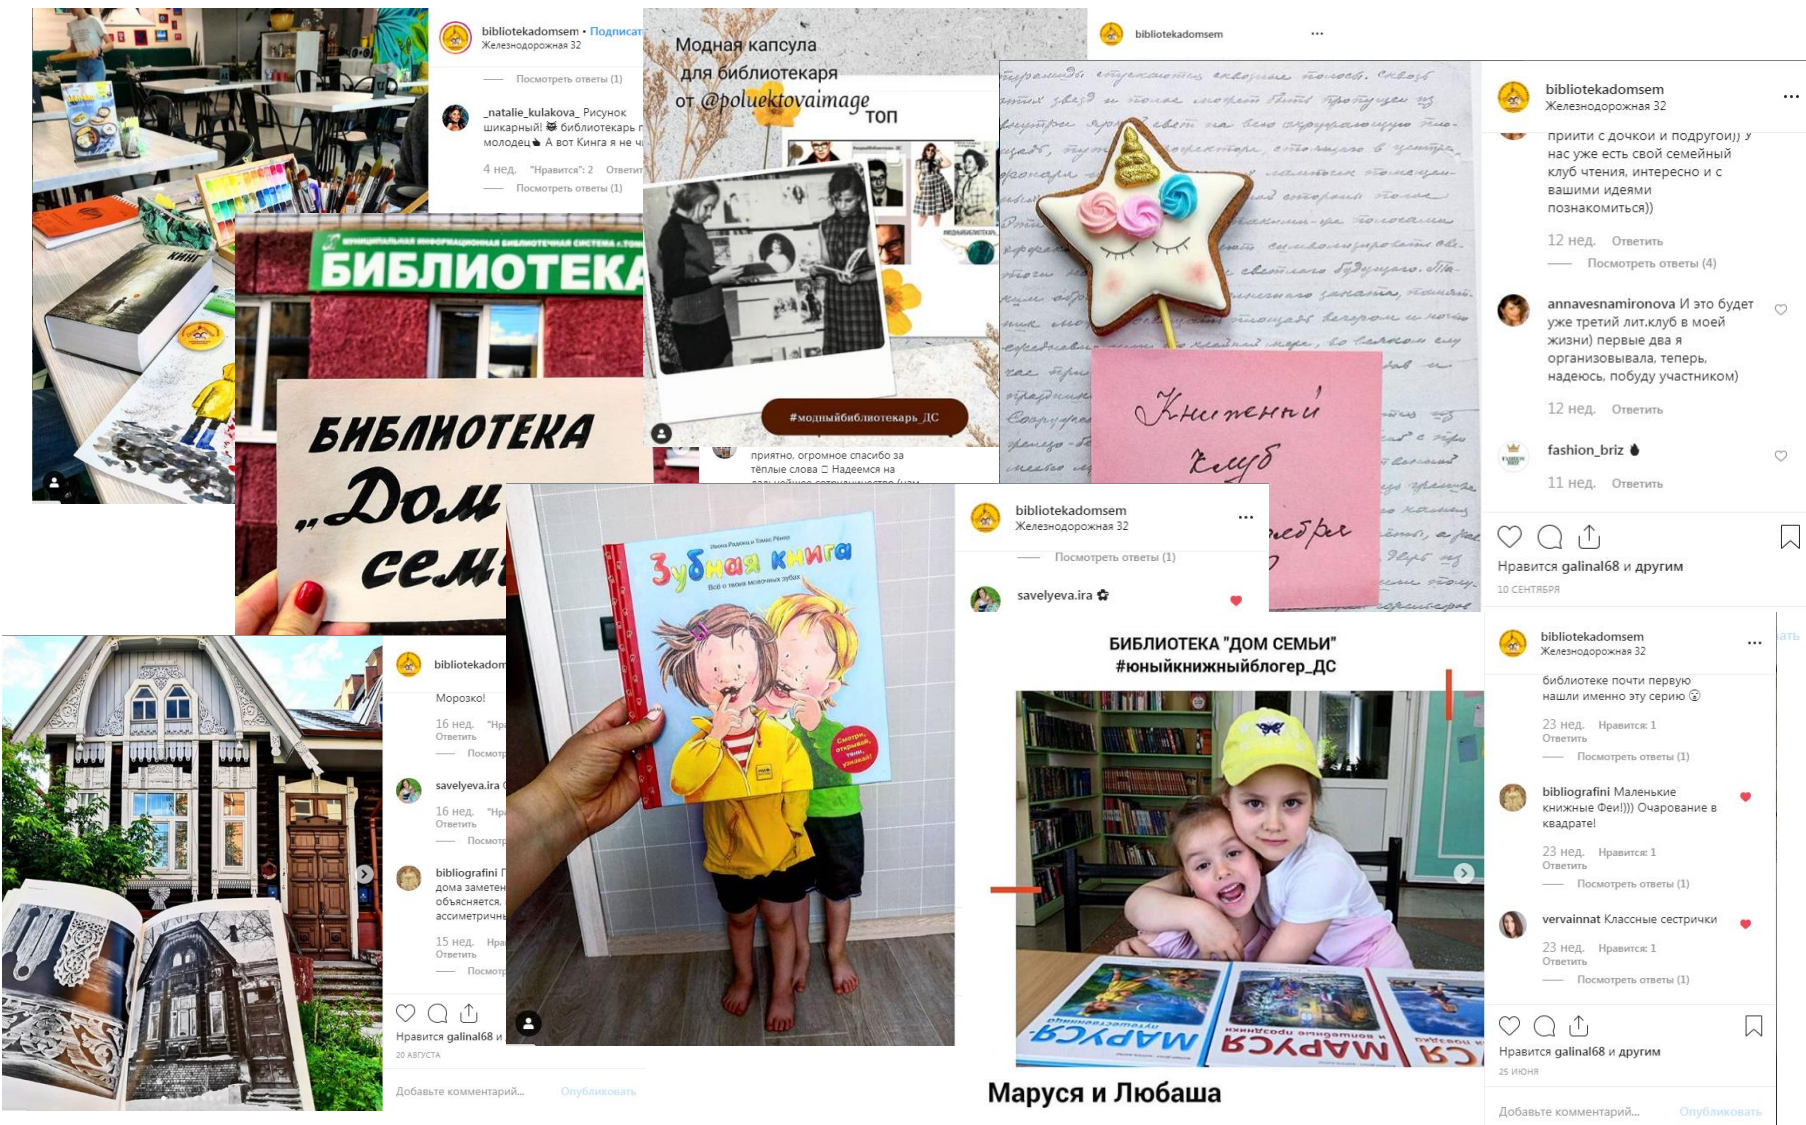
bibliotekadomsem • Подписат
Железнодорожная 32

Посмотреть ответы (1)

_natalie_kulakova_ Рисунок шикарный! библиотекарь молодец А вот Книга я не ч

4 нед. "Нравится": 2 Ответит

Посмотреть ответы (1)

МУНИЦИПАЛЬНАЯ ИНФОРМАЦИОННАЯ БИБЛИОТЕЧНАЯ СИСТЕМА г.ТОМ

БИБЛИОТЕКА

БИБЛИОТЕКА „Дом семь

Модная капсула для библиотекаря от @poluektovaimage топ

#модныйбиблиотекарь_ДС

приятно, огромное спасибо за тёплые слова Надеемся на

bibliotekadomsem ...

Книжный клуб

bibliotekadomsem
Железнодорожная 32

прийти с дочкой и подругой)) у нас уже есть свой семейный клуб чтения, интересно и с вашими идеями познакомиться))

12 нед. Ответить

Посмотреть ответы (4)

annavesnamironova И это будет уже третий лит.клуб в моей жизни) первые два я организовывала, теперь, надеюсь, побуду участником)

12 нед. Ответить

fashion_briz

11 нед. Ответить

Нравится galinal68 и другим
10 СЕНТЯБРЯ

Зубная книга

bibliotekadomsem
Железнодорожная 32

Посмотреть ответы (1)

savelyeva.ira

bibliotekadom

Морозко!

16 нед. "Нр
Ответить

Посмотр

savelyeva.ira

16 нед. "Нр
Ответить

Посмотр

bibliografini
дома заметен
объяснется,
ассиметричн

15 нед. Нра
Ответить

Посмотр

Нравится galinal68 и
20 АВГУСТА

Добавьте комментарий... Опубликовать

БИБЛИОТЕКА "ДОМ СЕМЬИ"
#юныйкнижныйблогер_ДС

МАРУСЯ МАРУСЯ

Маруся и Любаша

bibliotekadomsem
Железнодорожная 32

библиотеке почти первую нашли именно эту серию

23 нед. Нравится: 1
Ответить

Посмотреть ответы (1)

bibliografini Маленькие книжные Феи!))) Очарование в квадрате!

23 нед. Нравится: 1
Ответить

Посмотреть ответы (1)

vervainnat Классные сестрички

23 нед. Нравится: 1
Ответить

Посмотреть ответы (1)

Нравится galinal68 и другим
25 ИЮНЯ

Добавьте комментарий... Опубликовать